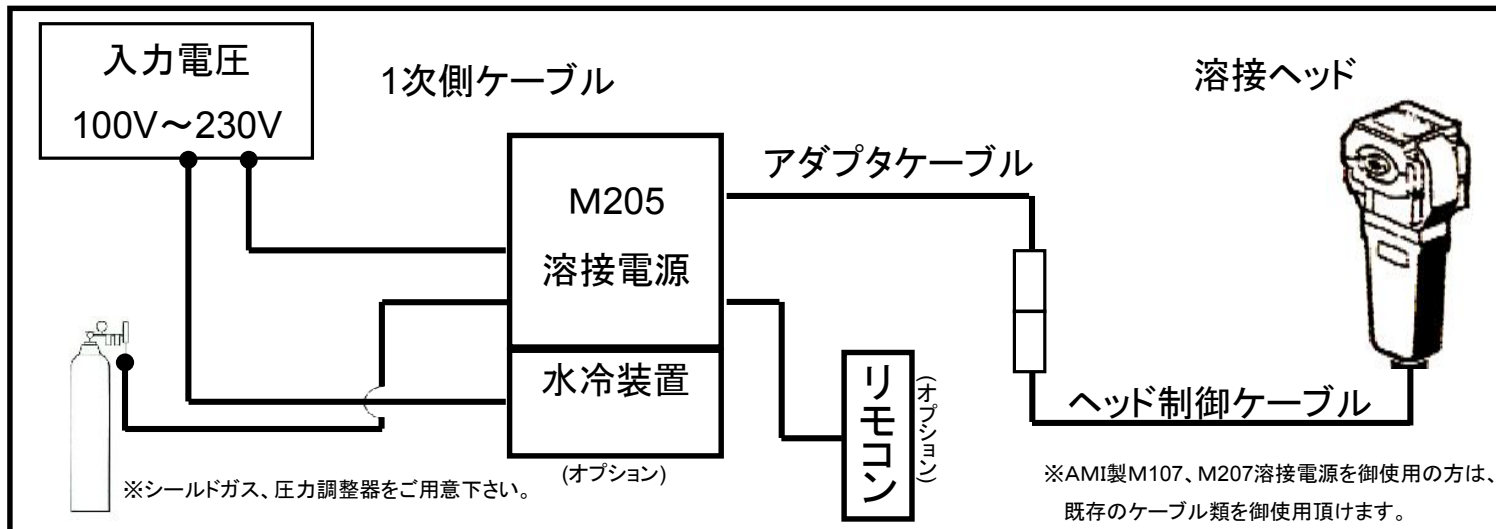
入力電圧
100V～230V

1次側ケーブル

溶接ヘッド

アダプタケーブル

M205
溶接電源

水冷装置
(オプション)

リモコン
(オプション)

ヘッド制御ケーブル

※シールドガス、圧力調整器をご用意下さい。

※AMI製M107、M207溶接電源を御使用の方は、既存のケーブル類を御使用頂けます。